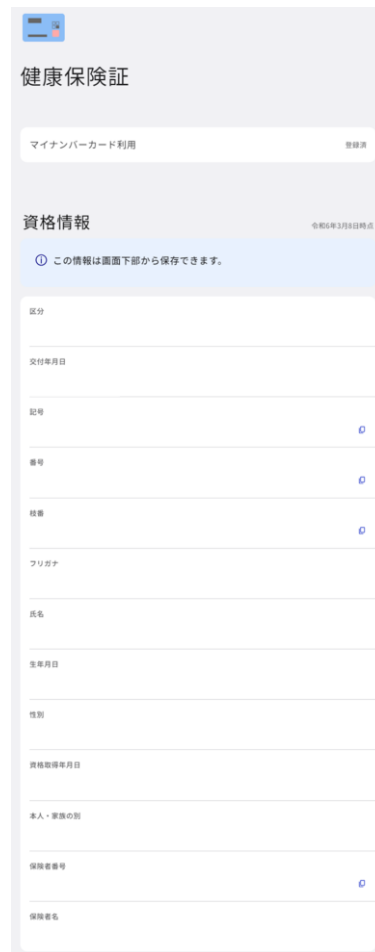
健康保険証

マイナンバーカード利用

登録済

資格情報

令和6年3月8日時点

ⓘ この情報は画面下部から保存できます。

区分

交付年月日

記号

番号

枝番

フリガナ

氏名

生年月日

性別

資格取得年月日

本人・家族の別

保険者番号

保険者名